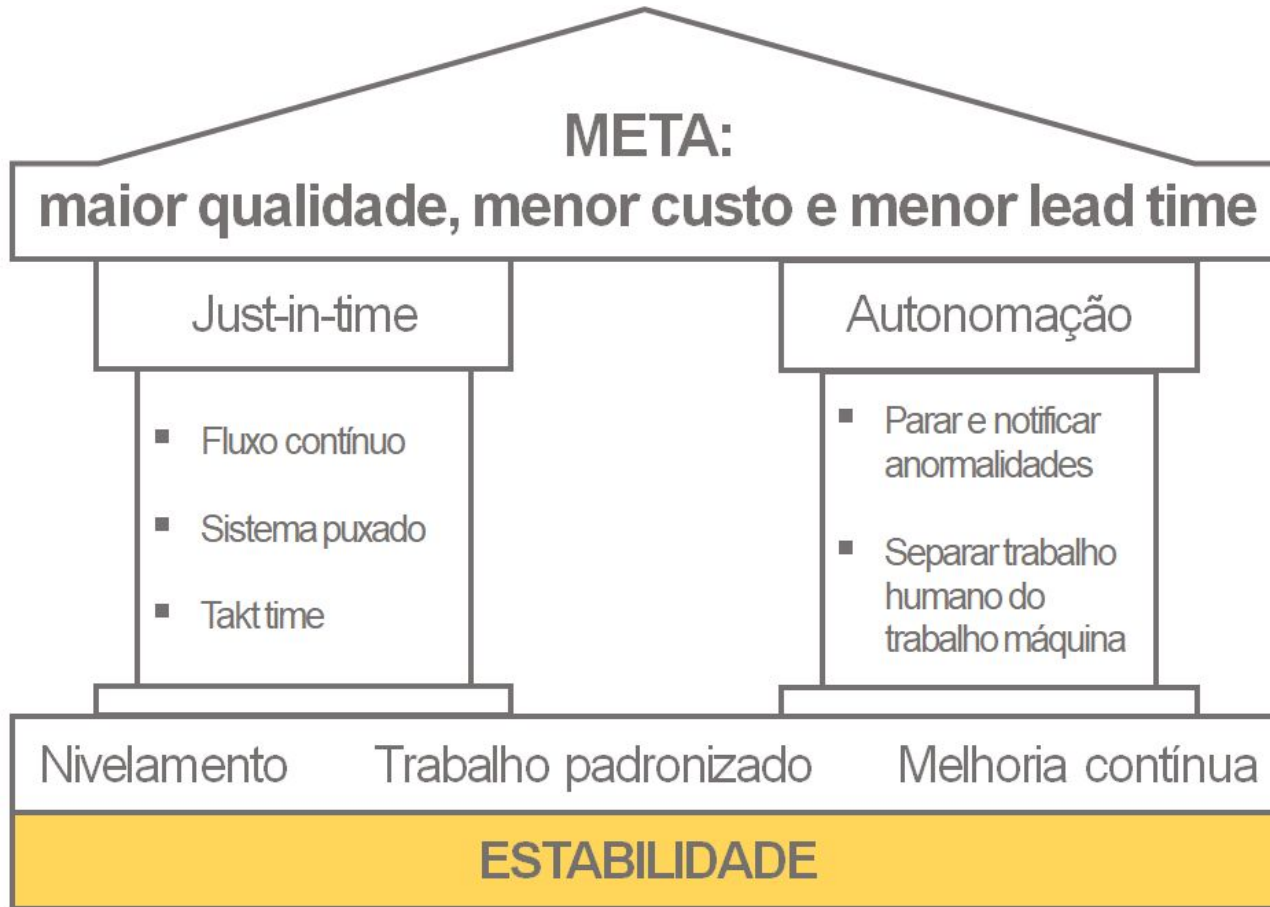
META:
maior qualidade, menor custo e menor lead time

Just-in-time

- Fluxo contínuo
- Sistema puxado
- Takt time

Autonomação

- Parar e notificar anormalidades
- Separar trabalho humano do trabalho máquina

Nivelamento Trabalho padronizado Melhoria contínua

ESTABILIDADE